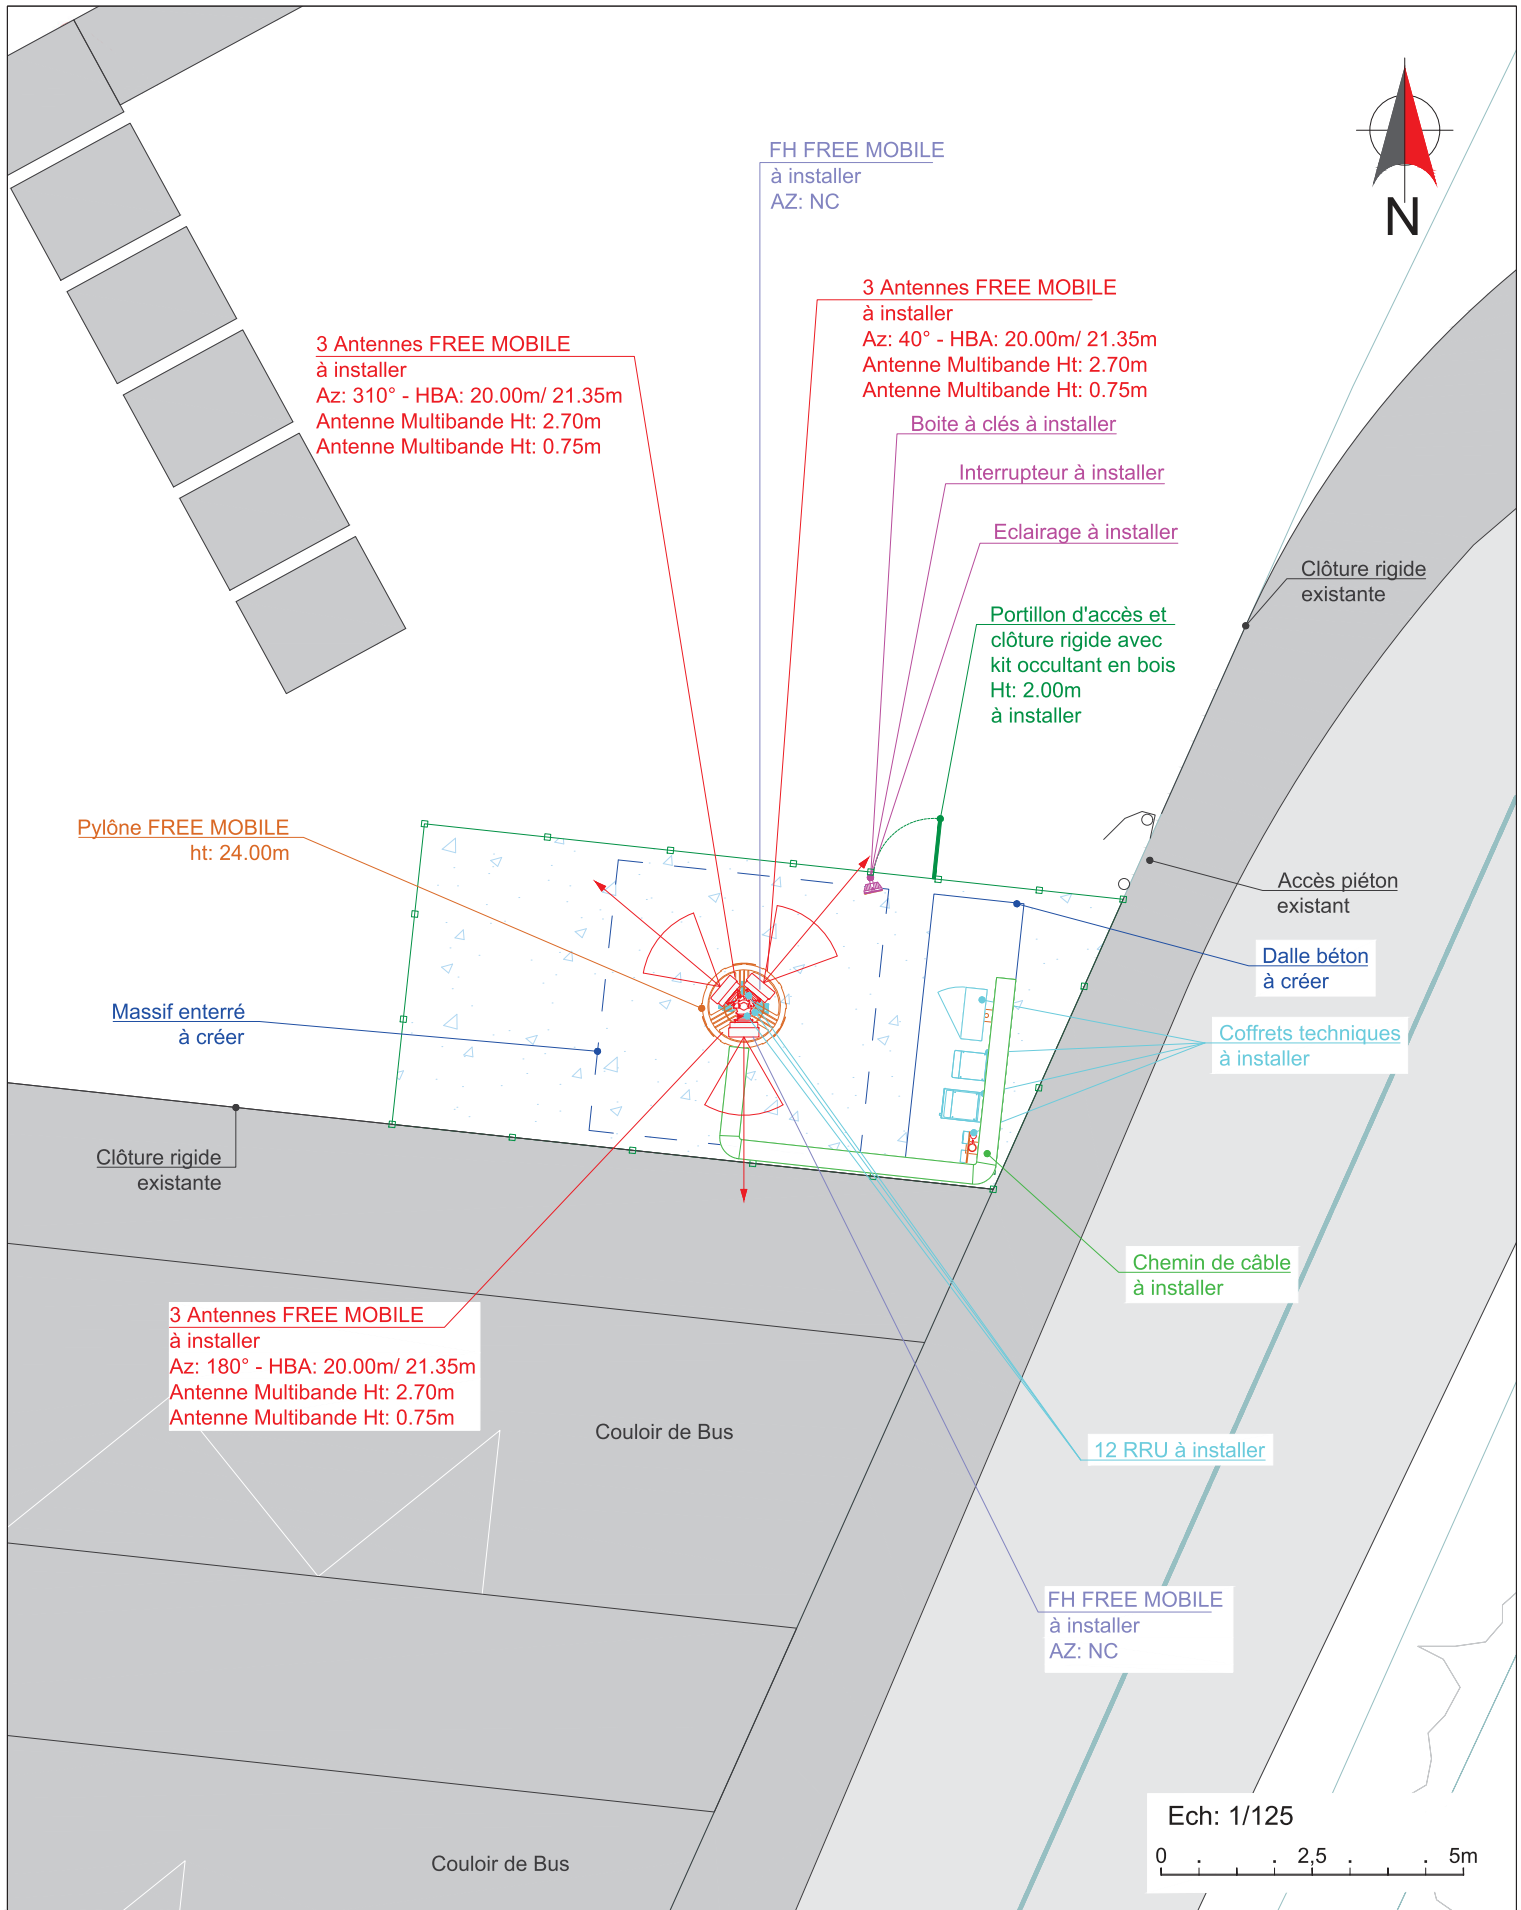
FH FREE MOBILE
à installer
AZ: NC

N

3 Antennes FREE MOBILE
à installer
Az: 40° - HBA: 20.00m/ 21.35m
Antenne Multibande Ht: 2.70m
Antenne Multibande Ht: 0.75m

3 Antennes FREE MOBILE
à installer
Az: 310° - HBA: 20.00m/ 21.35m
Antenne Multibande Ht: 2.70m
Antenne Multibande Ht: 0.75m

Boite à clés à installer

Interrupteur à installer

Eclairage à installer

Clôture rigide
existante

Portillon d'accès et
clôture rigide avec
kit occultant en bois
Ht: 2.00m
à installer

Pylône FREE MOBILE
ht: 24.00m

Accès piéton
existant

Dalle béton
à créer

Massif enterré
à créer

Coffrets techniques
à installer

Clôture rigide
existante

Chemin de câble
à installer

3 Antennes FREE MOBILE
à installer
Az: 180° - HBA: 20.00m/ 21.35m
Antenne Multibande Ht: 2.70m
Antenne Multibande Ht: 0.75m

Couloir de Bus

12 RRU à installer

FH FREE MOBILE
à installer
AZ: NC

Ech: 1/125
0 2,5 5m

Couloir de Bus